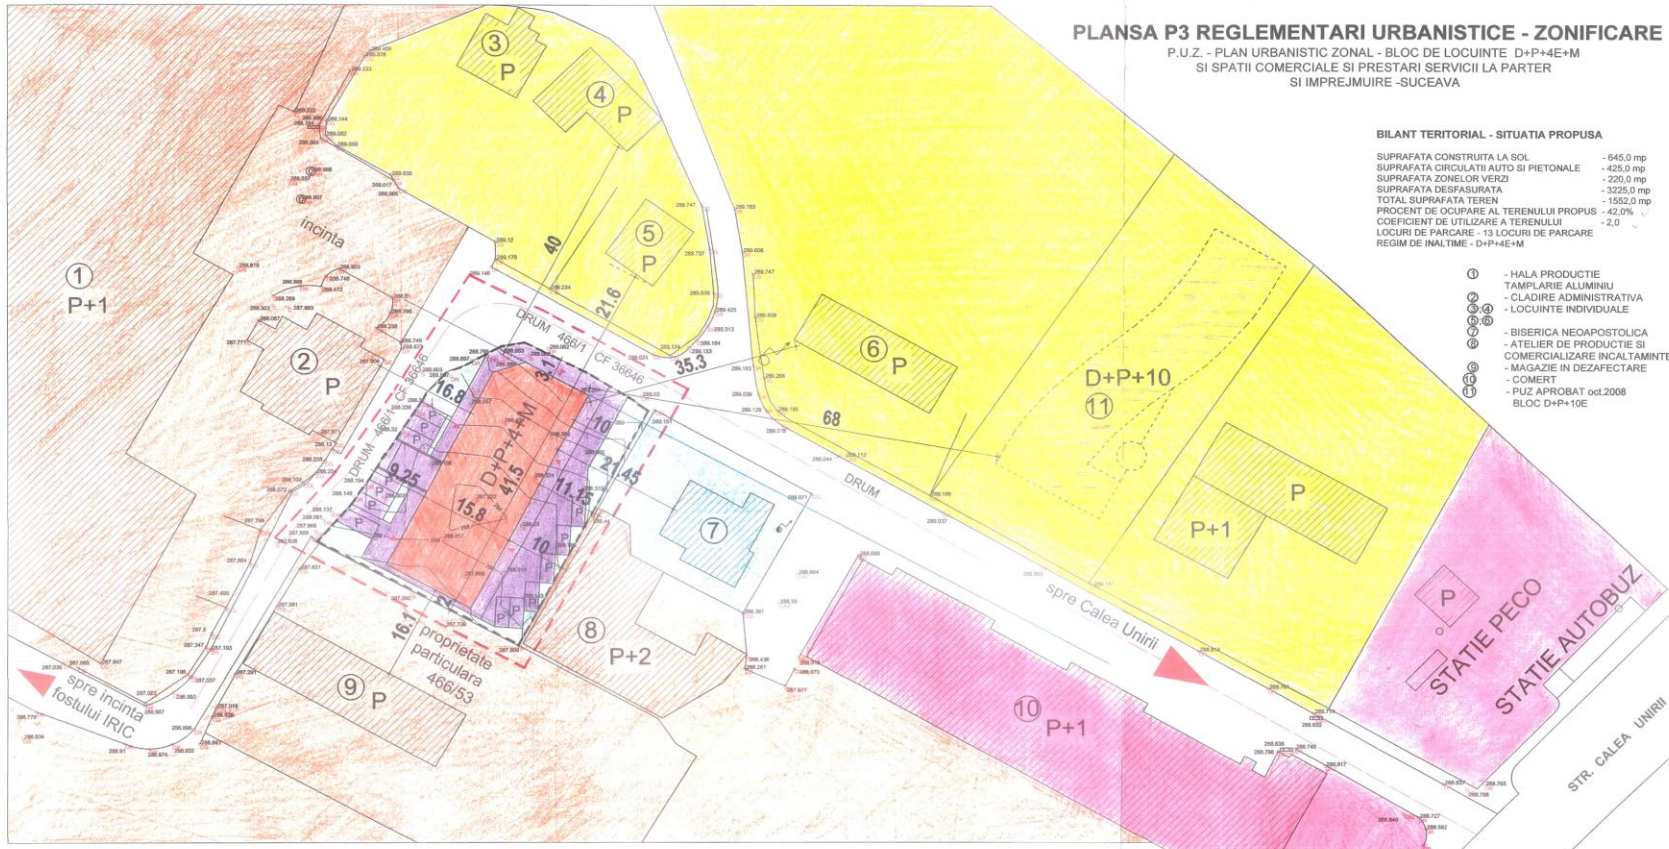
PLANSA P3 REGLEMENTARI URBANISTICE - ZONIFICARE
P.U.Z. - PLAN URBANISTIC ZONAL - BLOC DE LOCUINTE D+P+4E+M
SI SPATII COMERCIALE SI PRESTARI SERVICII LA PARTER
SI IMPREJMUIRE -SUCEAVA

BILANT TERITORIAL - SITUATIA PROPUSA

SUPRAFATA CONSTRUITA LA SOL - 645,0 mp
SUPRAFATA CIRCULATII AUTO SI PIETONALE - 425,0 mp
SUPRAFATA ZONELOR VERZI - 220,0 mp
SUPRAFATA DESFASURATA - 3225,0 mp
TOTAL SUPRAFATA TEREN - 1552,0 mp
PROCENT DE OCUPARE AL TERENULUI PROPUS - 42,0%
COEFICIENT DE UTILIZARE A TERENULUI - 2,0
LOCURI DE PARCARE - 13 LOCURI DE PARCARE
REGIM DE INALTIME - D+P+4E+M

① - HALA PRODUCTIE TAMPLARIE ALUMINIU
② - CLADIRE ADMINISTRATIVA
③ ④ ⑤ ⑥ - LOCUINTE INDIVIDUALE
⑦ - BISERICA NEOAPOSTOLICA
⑧ - ATELIER DE PRODUCTIE SI COMERCIALIZARE INCALTAMINTE
⑨ - MAGAZIE IN DEZAFECTARE
⑩ - COMERT
⑪ - PUZ APROBAT oct.2008 BLOC D+P+10E

③ P
④ P
⑤ P
⑥ P
① P+1
② P
incinta
40
21.6
DRUM 466/1
CF 36646
35.3
68
DRUM 40/1 CF 36646
16.8
3.1
D+P+4+M
41.5
15.8
10
9.25
11.15
21.45
10
16.1
P
⑦
⑧ P+2
⑨ P
proprietate particulara 466/53
spre incinta fostului IRIC
DRUM
spre Calea Unirii
D+P+10
⑪
P
P+1
⑩ P+1
P
STATIE PECO
STATIE AUTOBUZ
STR. CALEA UNIRII